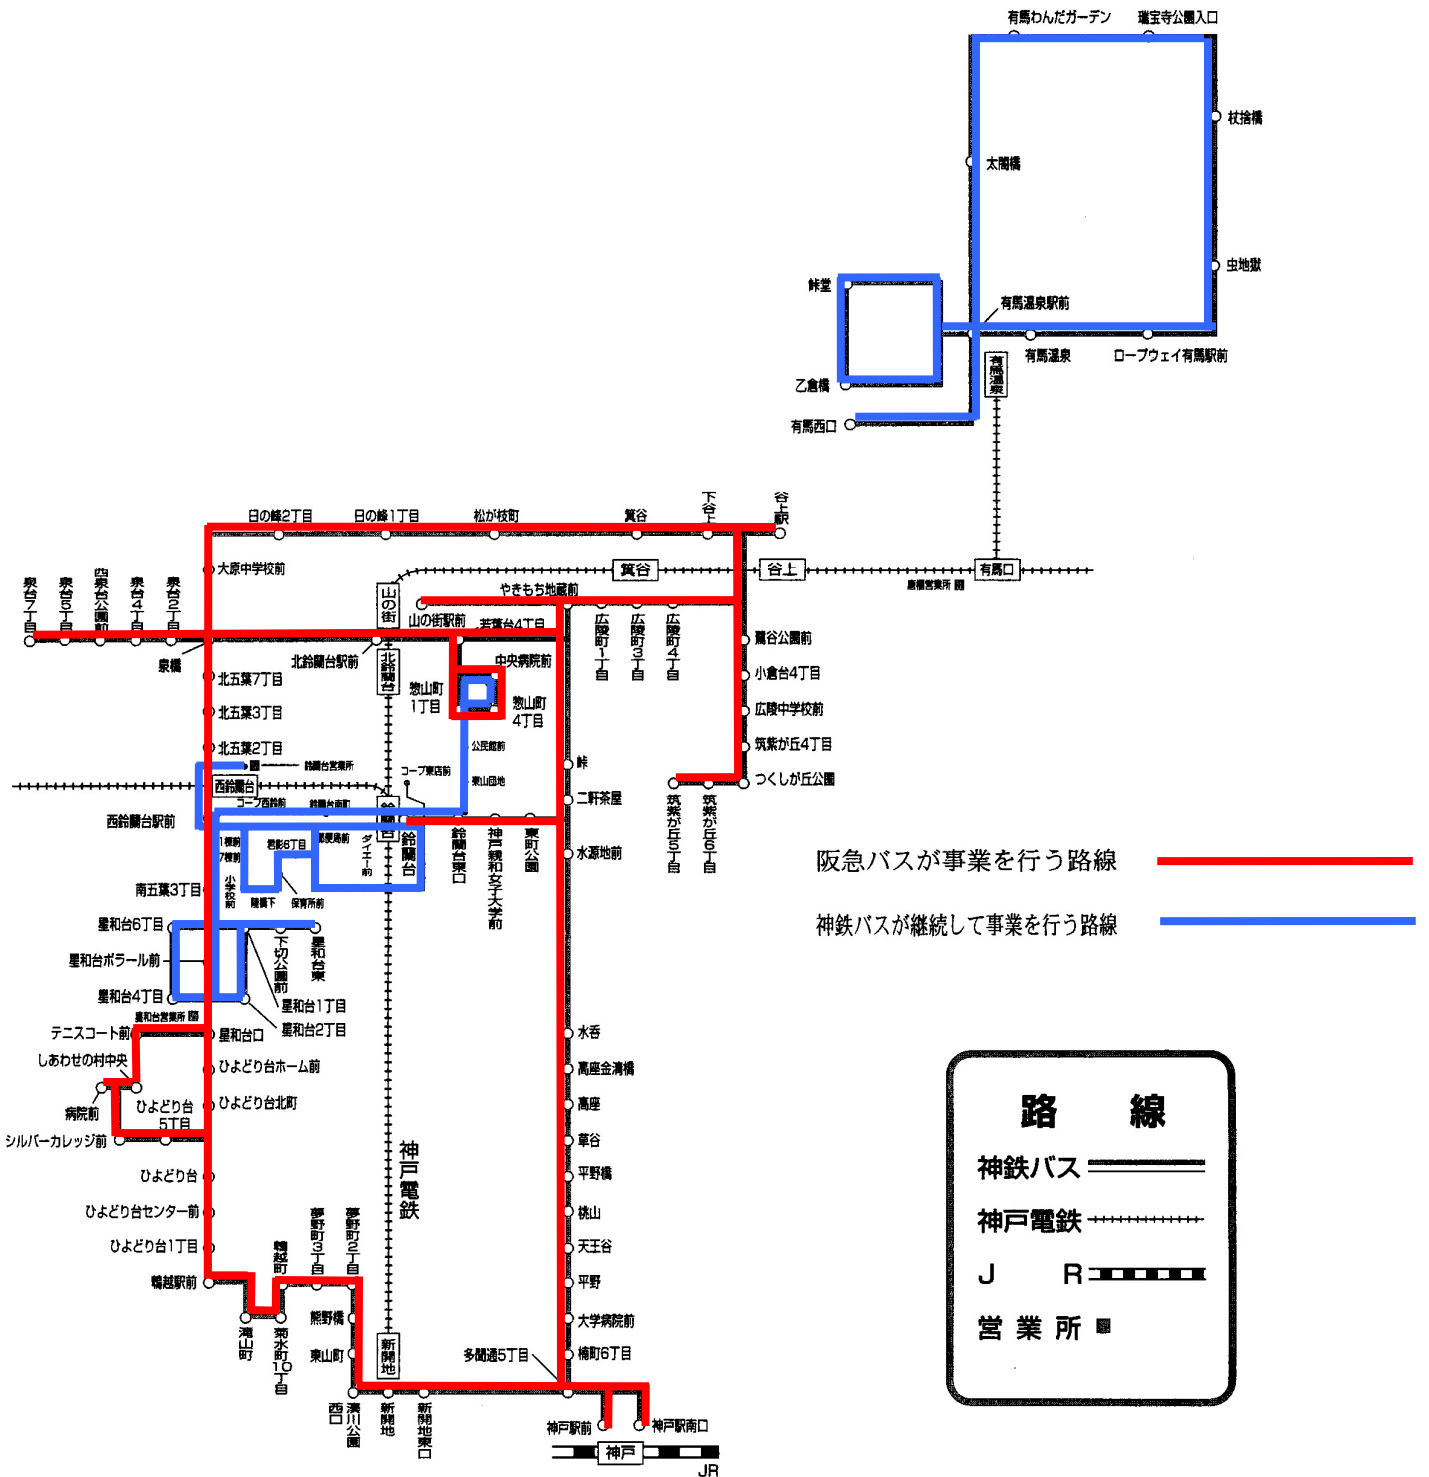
有馬わんだガーデン
瑞宝寺公園入口
杖捨橋
太閤橋
虫地獄
峠堂
有馬温泉駅前
有馬温泉
ロープウェイ有馬駅前
乙倉橋
有馬温泉
有馬西口
日の峰2丁目
日の峰1丁目
松が枝町
箕谷
下谷上
谷上駅
大原中学校前
箕谷
谷上
有馬口
唐櫃営業所
やまもち地蔵前
泉台7丁目
泉台5丁目
泉台公園前
泉台4丁目
泉台2丁目
山の街
山の街駅前
若葉台4丁目
広陵町1丁目
広陵町3丁目
広陵町4丁目
藍谷公園前
泉橋
北鈴蘭台駅前
北鈴蘭台
中央病院前
小倉台4丁目
北五葉7丁目
惣山町1丁目
惣山町4丁目
広陵中学校前
北五葉3丁目
北五葉2丁目
公民館前
筑紫が丘4丁目
鈴蘭台営業所
コープ東店前
峠
つくしが丘公園
西鈴蘭台
東山団地
コープ西鈴前
鈴蘭台西町
鈴蘭台
二軒茶屋
西鈴蘭台駅前
1棟前
7棟前
君影6丁目
消防局前
ダイエー前
鈴蘭台東口
神戸親和女子大学前
東町公園
水源地前
筑紫が丘5丁目
筑紫が丘6丁目
阪急バスが事業を行う路線
神鉄バスが継続して事業を行う路線
南五葉3丁目
小学校前
陸橋下
保育所前
星和台6丁目
下切公園前
星和台東
星和台ボラール前
星和台4丁目
星和台1丁目
星和台営業所
星和台2丁目
テニスコート前
星和台口
水呑
しあわせの村中央
ひよどり台ホーム前
高座金清橋
病院前
ひよどり台5丁目
ひよどり台北町
高座
シルバーカレッジ前
草谷
神戸電鉄
ひよどり台
平野橋
ひよどり台センター前
桃山
夢野町3丁目
夢野町2丁目
天王谷
ひよどり台1丁目
鵯越町
鵯越駅前
平野
熊野橋
大学病院前
湊山町
菊水町10丁目
東山町
新開地
多聞通5丁目
楠町6丁目
西口
湊川公園
新開地
新開地東口
神戸駅前
神戸駅南口
神戸
JR
路　線
神鉄バス
神戸電鉄
J　R
営業所